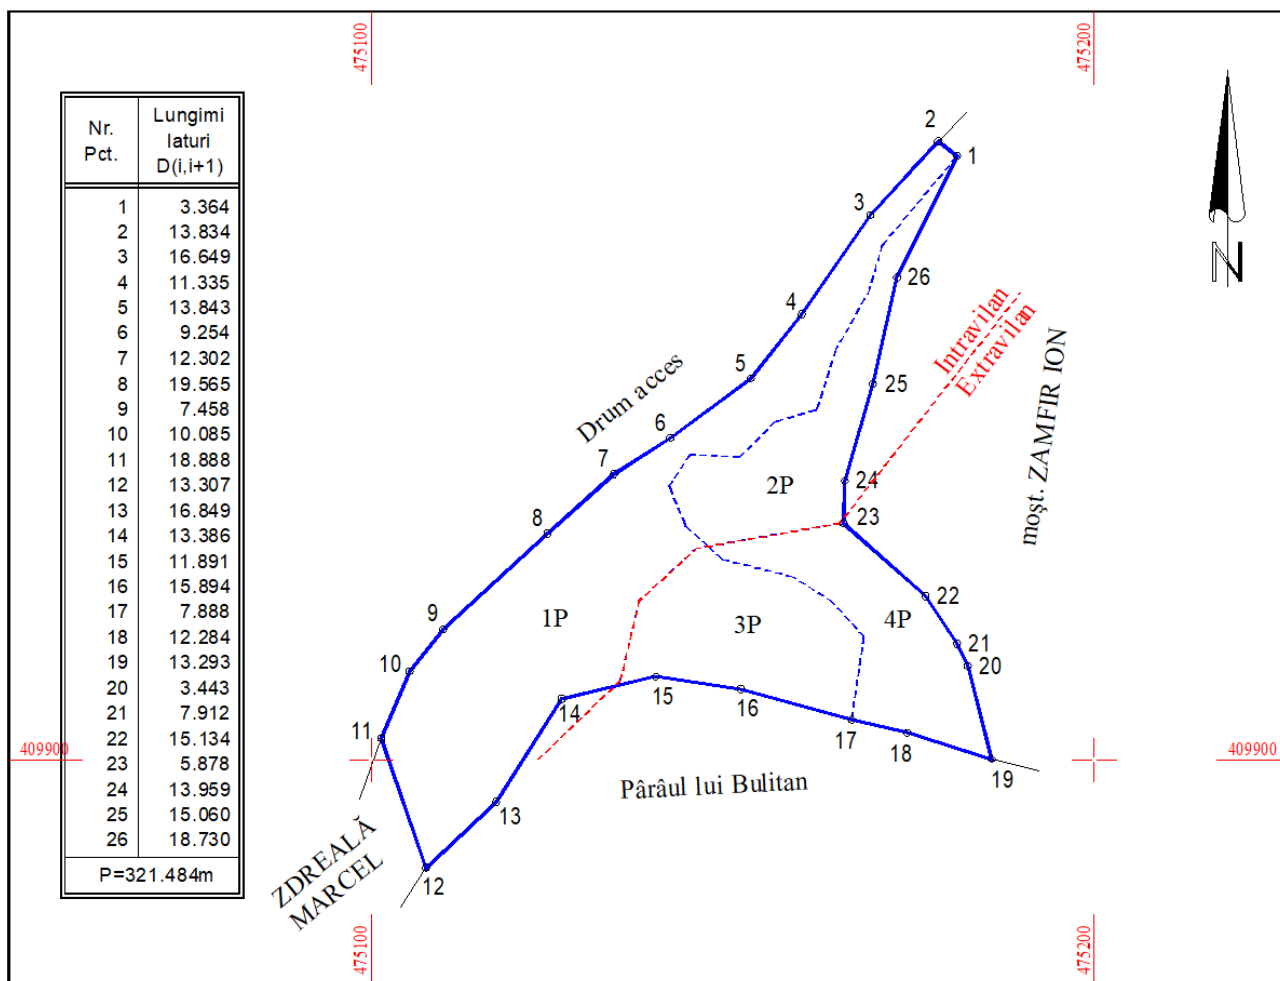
475100

475200

| Nr. Pct. | Lungimi laturi D(i,i+1) |
|---|---|
| 1 | 3.364 |
| 2 | 13.834 |
| 3 | 16.649 |
| 4 | 11.335 |
| 5 | 13.843 |
| 6 | 9.254 |
| 7 | 12.302 |
| 8 | 19.565 |
| 9 | 7.458 |
| 10 | 10.085 |
| 11 | 18.888 |
| 12 | 13.307 |
| 13 | 16.849 |
| 14 | 13.386 |
| 15 | 11.891 |
| 16 | 15.894 |
| 17 | 7.888 |
| 18 | 12.284 |
| 19 | 13.293 |
| 20 | 3.443 |
| 21 | 7.912 |
| 22 | 15.134 |
| 23 | 5.878 |
| 24 | 13.959 |
| 25 | 15.060 |
| 26 | 18.730 |
| P=321.484m | |

N

2
1
3
26
4
Intravilan
Extravilan
5
25
Drum acces
moşt. ZAMFIR ION
6
7
2P
24
23
8
22
9
1P
3P
4P
21
10
20
15
14
16
17
11
18
19
409900
409900
Pârâul lui Bulitan
13
ZDREALĂ MARCEL
12

475100

475200